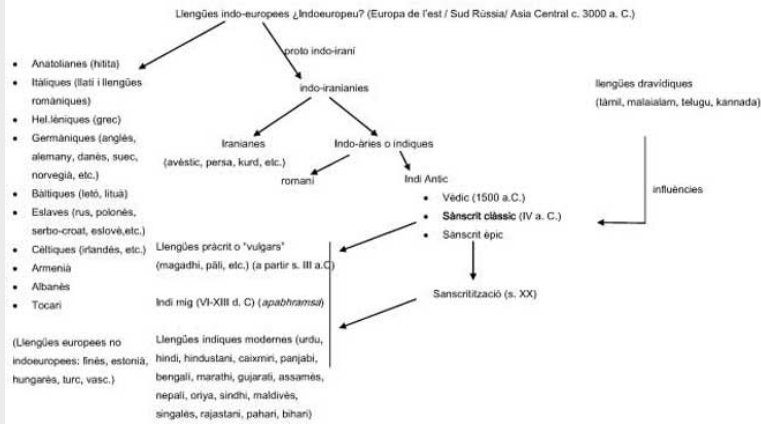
Llengües indo-europees ¿Indoeuropeu? (Europa de l'est / Sud Rússia/ Asia Central c. 3000 a. C.)

proto indo-iraní

- Anatolianes (hitita)
- Itàliques (llatí i llengües romàniques)
- Hel.lèniques (grec)
- Germàniques (anglès, alemany, danès, suec, noruegià, etc.)
- Bàltiques (letó, lituà)
- Eslaves (rus, polonès, serbo-croat, eslovè,etc.)
- Cèltiques (irlandès, etc.)
- Armenià
- Albanès
- Tocari

(Llengües europees no indoeuropees: finès, estonià, hungarès, turc, vasc.)

indo-iranianies

Iranianes (avèstic, persa, kurd, etc.)

Indo-àries o índiques

romaní

Indi Antic

- Vèdic (1500 a.C.)
- **Sànscrit clàssic** (IV a. C.)
- Sànscrit èpic

llengües dravídiques (tàmil, malaialam, telugu, kannada)

influències

Llengües pràcrit o "vulgars" (magadhi, pāli, etc.) (a partir s. III a.C)

Indi mig (VI-XIII d. C) (*apabhramsa*)

Sanscritització (s. XX)

Llengües índiques modernes (urdu, hindi, hindustani, caixmiri, panjabi, bengalí, marathi, gujarati, assamès, nepalí, oriya, sindhi, maldivès, singalès, rajastani, pahari, bihari)